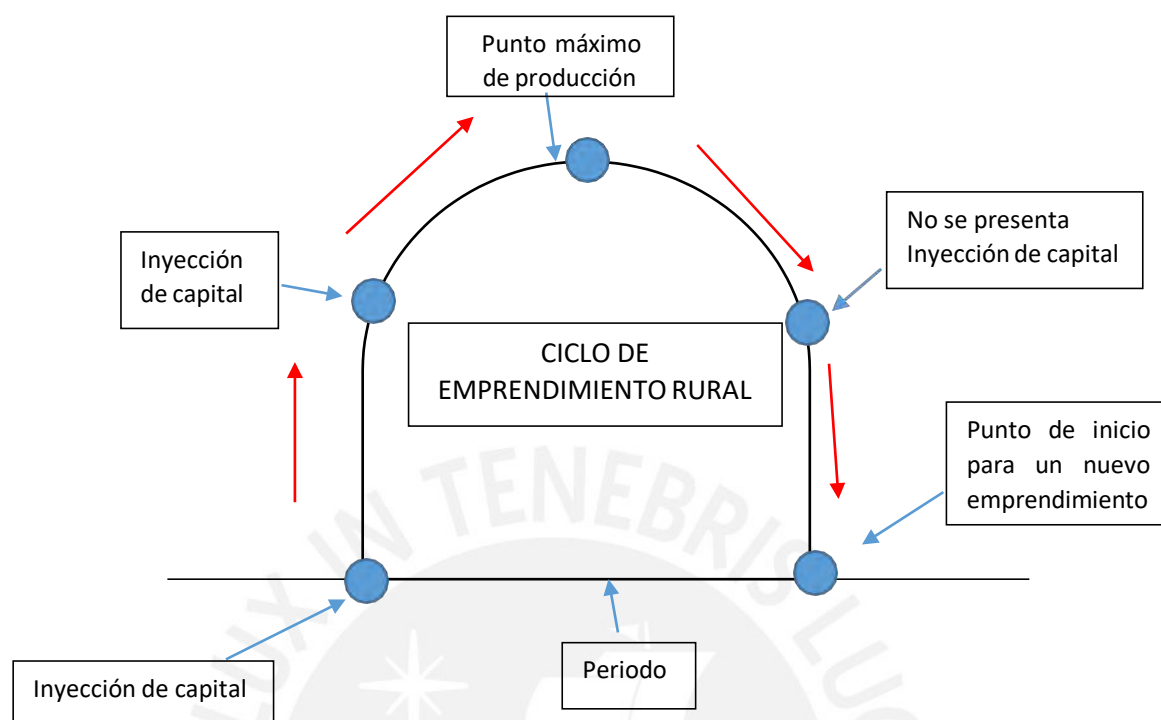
Punto máximo de producción

No se presenta Inyección de capital

Inyección de capital

CICLO DE EMPRENDIMIENTO RURAL

Punto de inicio para un nuevo emprendimiento

Inyección de capital

Periodo

LUX IN TENEBRIS LUCET